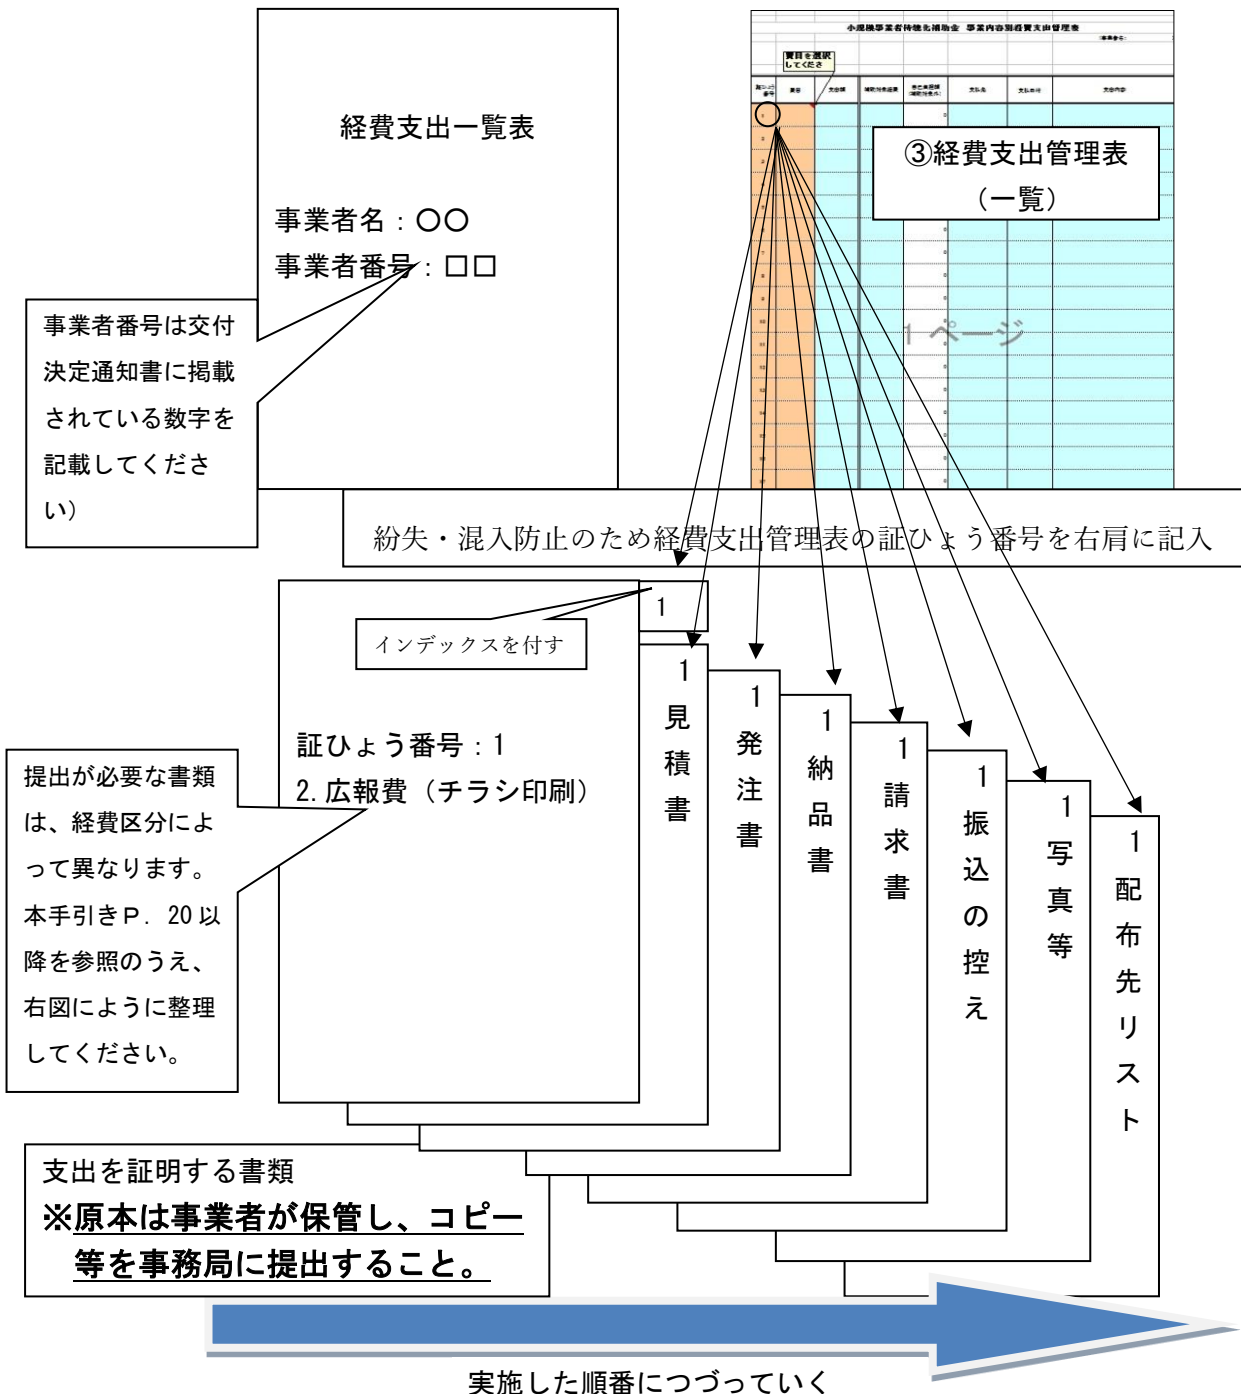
経費支出一覧表

事業者名：〇〇
事業者番号：□□

事業者番号は交付決定通知書に掲載されている数字を記載してください）

小規模事業者持続化補助金 事業内容別経費支出管理表

費目を選択してください

③経費支出管理表（一覧）

1ページ

紛失・混入防止のため経費支出管理表の証ひょう番号を右肩に記入

1

インデックスを付す

証ひょう番号：1
2. 広報費（チラシ印刷）

提出が必要な書類は、経費区分によって異なります。本手引きP. 20以降を参照のうえ、右図にように整理してください。

1 見積書

1 発注書

1 納品書

1 請求書

1 振込の控え

1 写真等

1 配布先リスト

支出を証明する書類
※原本は事業者が保管し、コピー等を事務局に提出すること。

実施した順番につづっていく